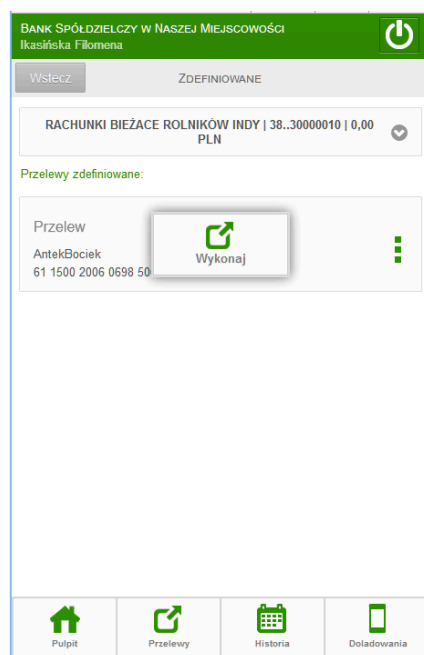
BANK SPÓŁDZIELCZY W NASZEJ MIEJSCOWOŚCI
Ikasińska Filomena

Wstecz
ZDEFINIOWANE

RACHUNKI BIEŻACE ROLNIKÓW INDY | 38..30000010 | 0,00 PLN

Przelewy zdefiniowane:

Przelew
AntekBociek
61 1500 2006 0698 50

Wykonaj

Pulpit
Przelewy
Historia
Doładowania